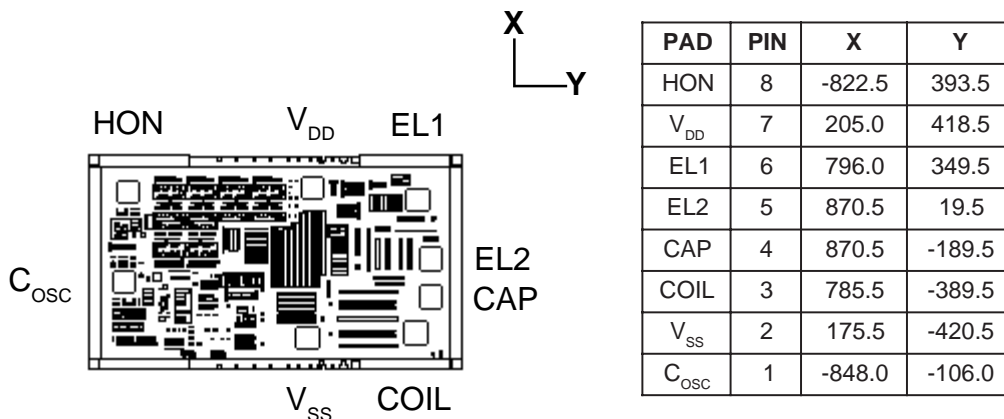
X
Y

HON $V_{DD}$ EL1

$C_{OSC}$

EL2
CAP

$V_{SS}$ COIL

| PAD | PIN | X | Y |
|---|---|---|---|
| HON | 8 | -822.5 | 393.5 |
| $V_{DD}$ | 7 | 205.0 | 418.5 |
| EL1 | 6 | 796.0 | 349.5 |
| EL2 | 5 | 870.5 | 19.5 |
| CAP | 4 | 870.5 | -189.5 |
| COIL | 3 | 785.5 | -389.5 |
| $V_{SS}$ | 2 | 175.5 | -420.5 |
| $C_{OSC}$ | 1 | -848.0 | -106.0 |